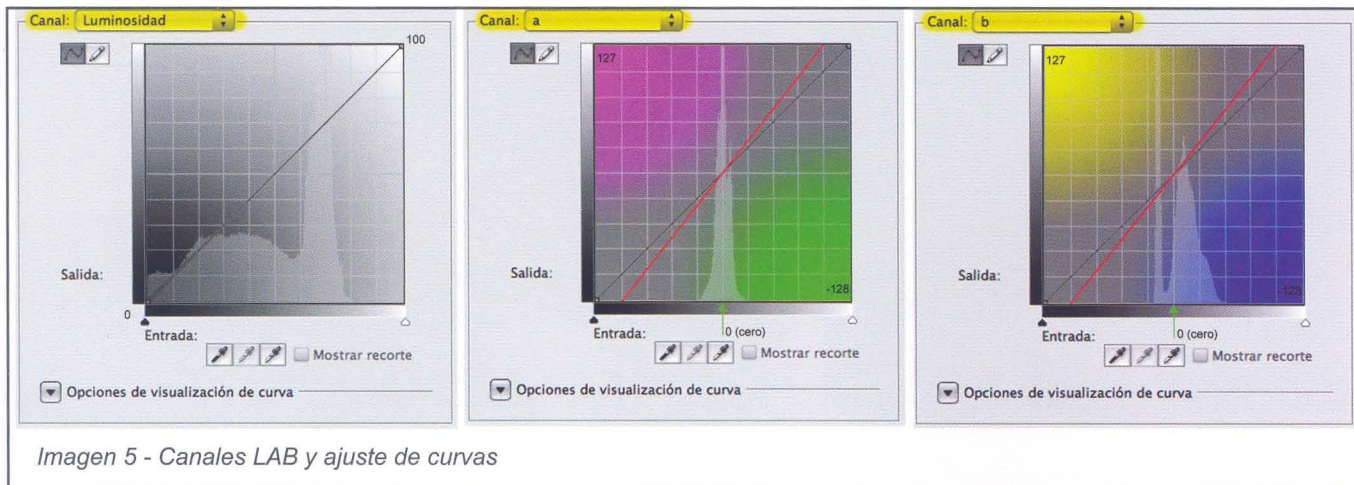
Canal: Luminosidad

100

Salida:

0

Entrada:

Mostrar recorte

Opciones de visualización de curva

Canal: a

127

Salida:

-128

Entrada:

0 (cero)

Mostrar recorte

Opciones de visualización de curva

Canal: b

127

Salida:

-128

Entrada:

0 (cero)

Mostrar recorte

Opciones de visualización de curva

Imagen 5 - Canales LAB y ajuste de curvas